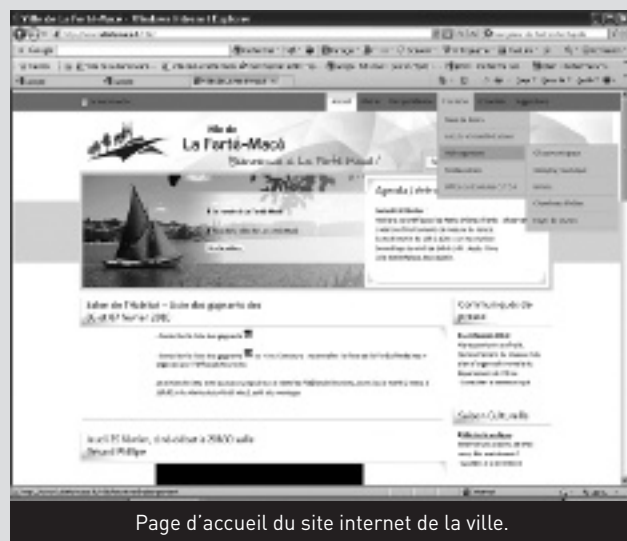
Ville de La Ferté-Macé - Windows Internet Explorer

Ville de
La Ferté-Macé
Bienvenue à La Ferté-Macé !

Agenda | Actu

Salon de l'Habitat - Liste des gagnants des
26 et 27 février 2010

Communiqués de presse

Saison Culturelle

Jeudi 25 février, ciné-débat à 20h30 salle
Gérard Philipe

Page d'accueil du site internet de la ville.